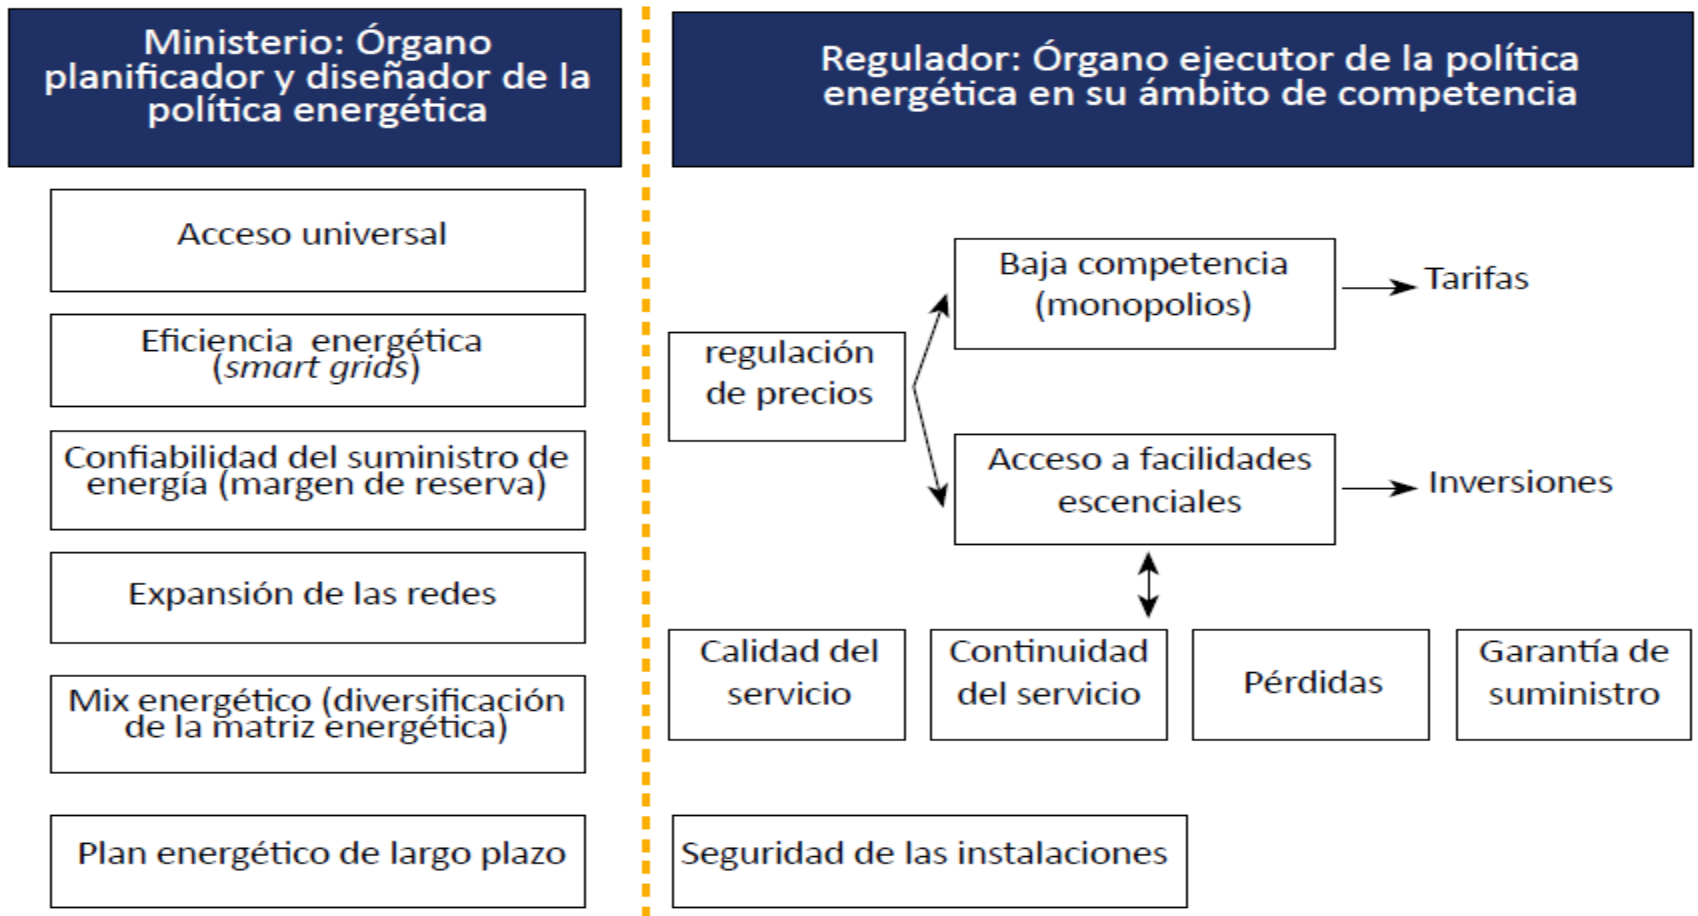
Ministerio: Órgano planificador y diseñador de la política energética

Acceso universal

Eficiencia energética (*smart grids*)

Confiabilidad del suministro de energía (margen de reserva)

Expansión de las redes

Mix energético (diversificación de la matriz energética)

Plan energético de largo plazo

Regulador: Órgano ejecutor de la política energética en su ámbito de competencia

regulación de precios

Baja competencia (monopolios)

Tarifas

Acceso a facilidades escenciales

Inversiones

Calidad del servicio

Continuidad del servicio

Pérdidas

Garantía de suministro

Seguridad de las instalaciones